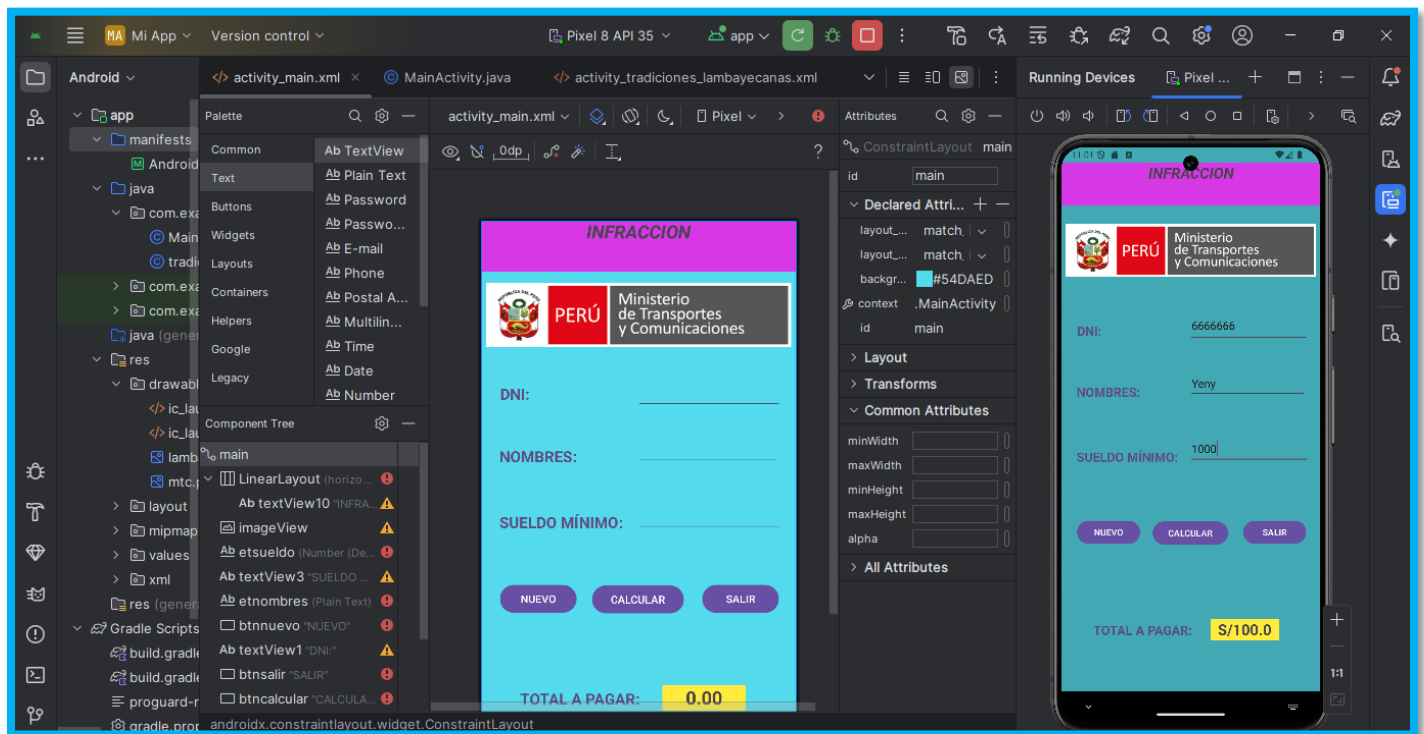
MA Mi App Version control Pixel 8 API 35 app

Android
app
manifests
Android
java
com.exa
Main
tradi
com.exa
com.exa
java (gene
res
drawabl
ic_lau
ic_lau
lamb
mtc.
layout
mipmap
values
xml
res (gene
Gradle Scripts
build.gradle
build.gradle
proguard-r
gradle.prop

activity_main.xml MainActivity.java activity_tradiciones_lambayecanas.xml

Palette
Common
Text
Buttons
Widgets
Layouts
Containers
Helpers
Google
Legacy

Ab TextView
Ab Plain Text
Ab Password
Ab Passwo...
Ab E-mail
Ab Phone
Ab Postal A...
Ab Multilin...
Ab Time
Ab Date
Ab Number

Component Tree
main
LinearLayout (horizo...
Ab textView10 "INFRA...
imageView
Ab etsueldo (Number (De...
Ab textView3 "SUELDO ...
Ab etnombres (Plain Text)
btnnuevo "NUEVO"
Ab textView1 "DNI:"
btnsalir "SALIR"
btncalcular "CALCULA...

activity_main.xml Pixel
0dp

INFRACCION
PERÚ Ministerio de Transportes y Comunicaciones
DNI:
NOMBRES:
SUELDO MÍNIMO:
NUEVO CALCULAR SALIR
TOTAL A PAGAR: 0.00

androidx.constraintlayout.widget.ConstraintLayout

Attributes
ConstraintLayout main
id main
Declared Attri...
layout_... match_
layout_... match_
backgr... #54DAED
context .MainActivity
id main
Layout
Transforms
Common Attributes
minWidth
maxWidth
minHeight
maxHeight
alpha
All Attributes

Running Devices Pixel ...

INFRACCION
PERÚ Ministerio de Transportes y Comunicaciones
DNI: 6666666
NOMBRES: Yeny
SUELDO MÍNIMO: 1000
NUEVO CALCULAR SALIR
TOTAL A PAGAR: S/100.0
1:1